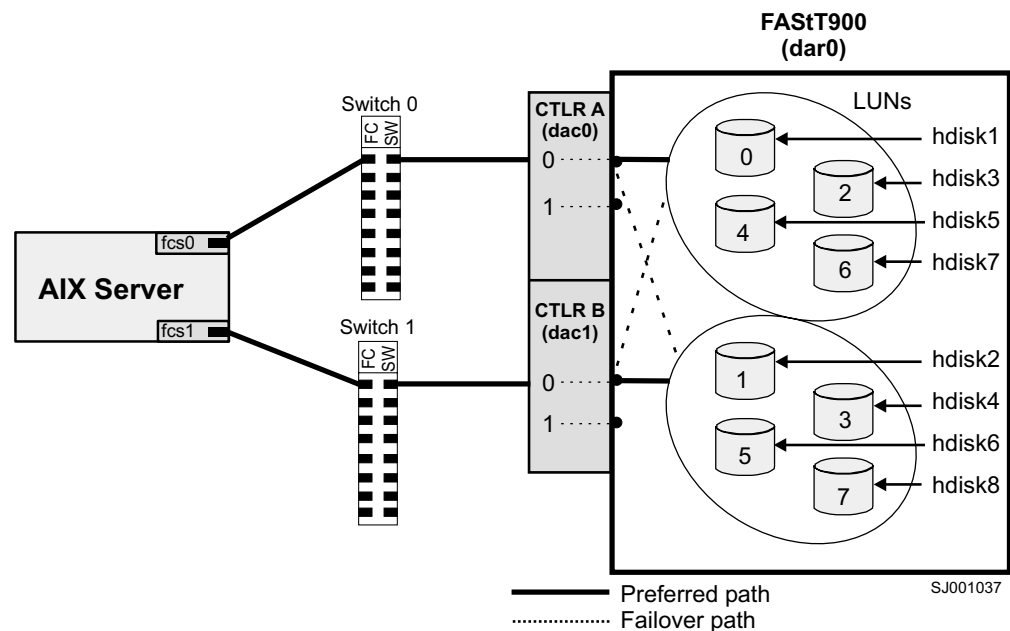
FAStT900
(dar0)

Switch 0
FC SW

CTLR A
(dac0)
0
1

LUNs
0
2
4
6
hdisk1
hdisk3
hdisk5
hdisk7

fcs0
AIX Server
fcs1

Switch 1
FC SW

CTLR B
(dac1)
0
1

1
3
5
7
hdisk2
hdisk4
hdisk6
hdisk8

SJ001037

Preferred path
Failover path